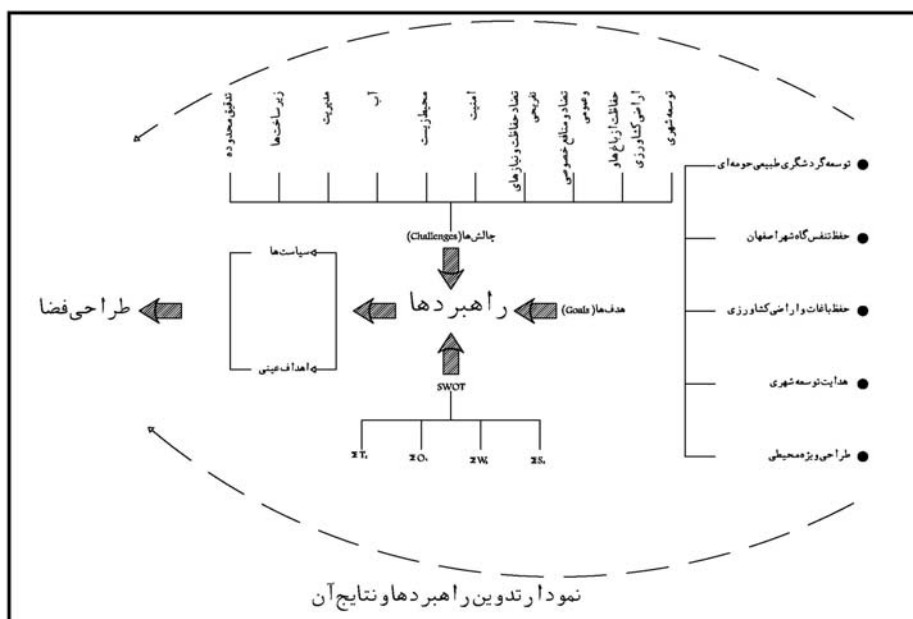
توسعه شهری
اراضی کشاورزی
حفاظت از باغ‌ها و
وعمومی
تضاد و منافع خصوصی
تفریحی
تضاد حفاظت و نیازهای
امنیت
محیط‌زیست
آب
مدیریت
زیرساخت‌ها
تدقیق محدوده

توسعه گردشگری طبیعی حومه‌ای
حفظ تنفس‌گاه شهر اصفهان
حفظ باغات و اراضی کشاورزی
هدایت توسعه شهری
طراحی ویژه محیطی

چالش‌ها (Challenges)
هدف‌ها (Goals)
راهبردها
SWOT
$\Sigma T_i$ $\Sigma O_i$ $\Sigma W_i$ $\Sigma S_i$
سیاست‌ها
اهداف عینی
طراحی فضا

نمودار تدوین راهبردها و نتایج آن